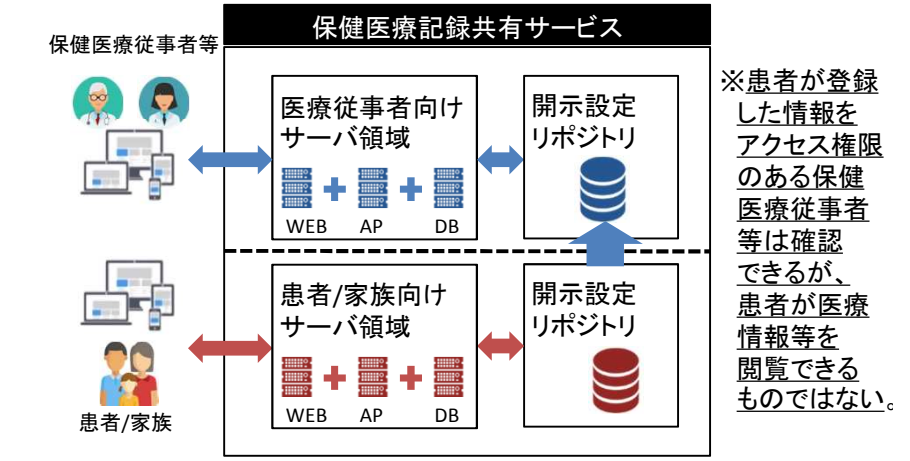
保健医療記録共有サービス

保健医療従事者等

医療従事者向けサーバ領域

WEB AP DB

開示設定リポジトリ

患者/家族向けサーバ領域

WEB AP DB

開示設定リポジトリ

患者/家族

※患者が登録した情報をアクセス権限のある保健医療従事者等は確認できるが、患者が医療情報等を閲覧できるものではない。